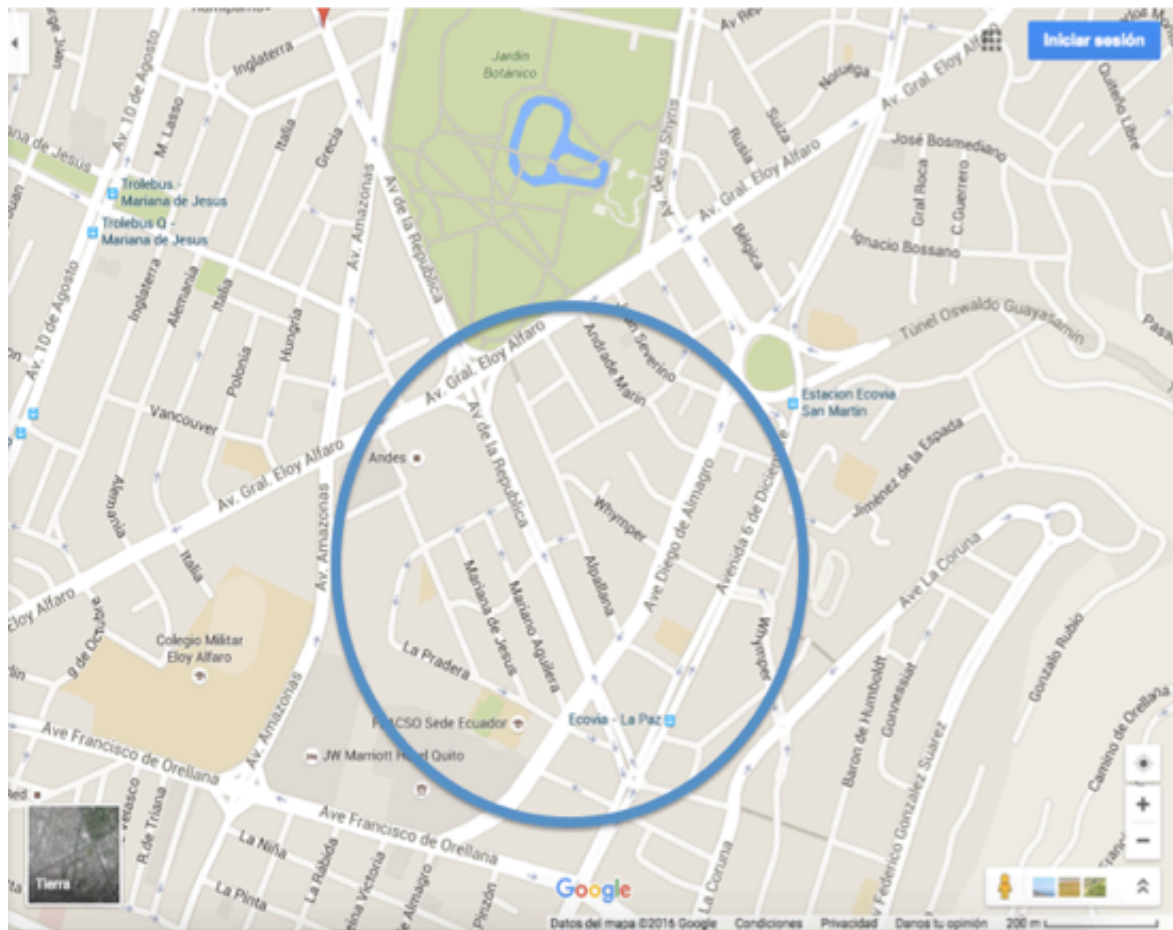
Iniciar sesión

Jardín Botánico

Inglaterra
Av. 10 de Agosto
M. Lasso
Italia
Grecia
Av. Amazonas
Av de la Republica
Av de los Shyris
Rusia
Suiza
Noruega
Av. Gral. Eloy Alfaro
Quiteño Libre
José Bosmediano
Gral Roca
C.Guerrero
Ignacio Bossano
Bélgica
de Jesus
Trolebus - Mariana de Jesus
Trolebus Q - Mariana de Jesus
Av. 10 de Agosto
Inglaterra
Alemania
Italia
Hungría
Polonia
Av. Gral. Eloy Alfaro
Andrade Marín
San Severino
Túnel Oswaldo Guayasamín
Estacion Ecovia San Martin
Vancouver
Andes
Av. Gral. Eloy Alfaro
Av de la República
Whymper
Ave Diego de Almagro
Avenida 6 de Diciembre
Jiménez de la Espada
Alemania
Italia
Av. Amazonas
Eloy Alfaro
9 de Octubre
Mariana de Jesus
Mariano Aguilera
Alpallana
Ave La Coruña
Colegio Militar Eloy Alfaro
La Pradera
Whymper
Baron de Humboldt
Gonnessiat
Gonzalo Rubio
Camino de Orellana
FLACSO Sede Ecuador
Ecovia - La Paz
JW Marriott Hotel Quito
Ave Francisco de Orellana
Av. Amazonas
Federico Gonzalez Suarez
Ave Francisco de Orellana
Velasco
R. de Triana
La Niña
La Rábida
La Pinta
Victoria
Almagro
Pinzón
La Coruña
Tierra
Google
Datos del mapa ©2016 Google
Condiciones
Privacidad
Danos tu opinión
200 m